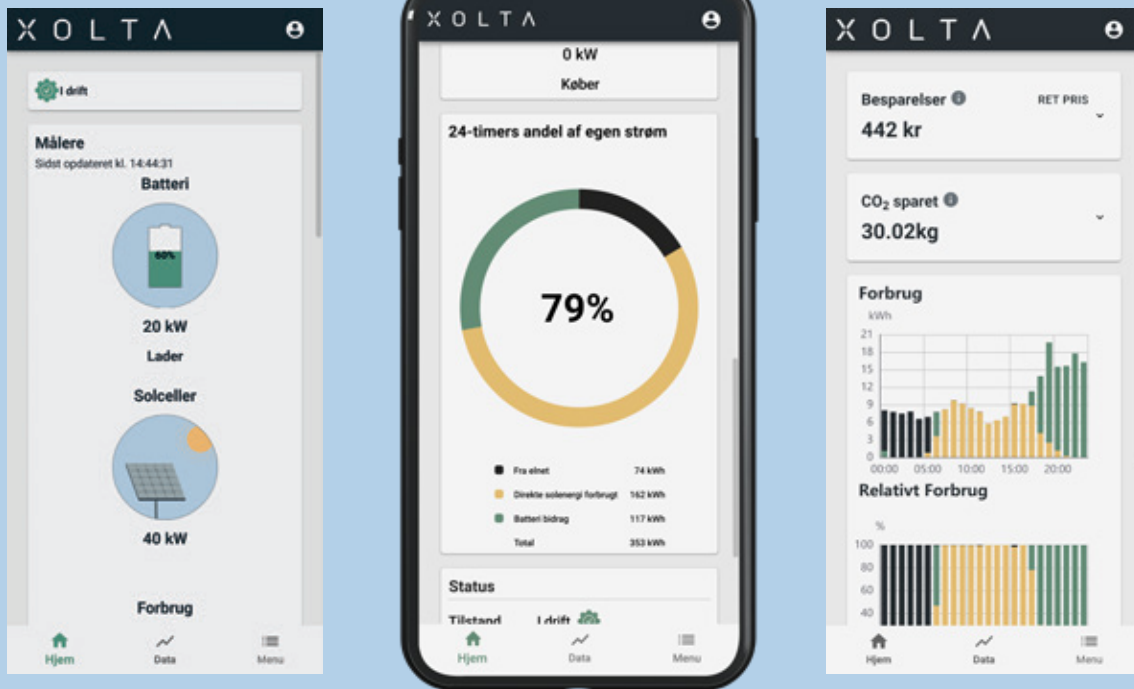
XOLTA

I drift

Målere
Sidst opdateret kl. 14:44:31

Batteri

60%

20 kW
Lader

Solceller

40 kW

Forbrug

Hjem Data Menu

XOLTA

0 kW
Køber

24-timers andel af egen strøm

79%

| | |
|---|---|
| Fra elnet | 74 kWh |
| Direkte solenergi forbrugt | 162 kWh |
| Batteri bidrag | 117 kWh |
| Total | 353 kWh |

Status
Tilstand I drift

Hjem Data Menu

XOLTA

Besparelser RET PRIS
442 kr

$CO_2$ sparet
30.02kg

Forbrug
kWh
21
18
15
12
9
6
3
0
00:00 05:00 10:00 15:00 20:00

Relativt Forbrug
%
100
80
60
40

Hjem Data Menu